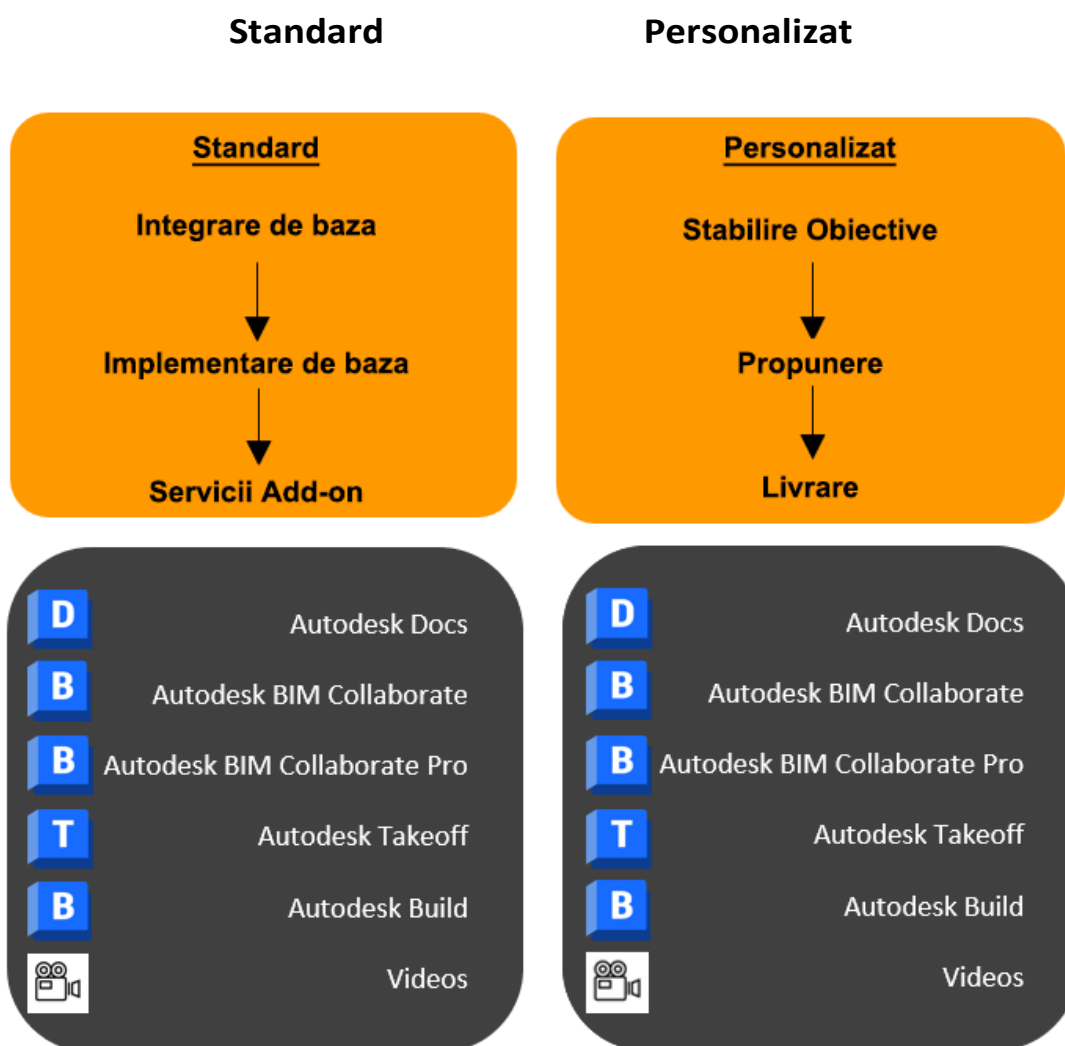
Standard

Personalizat

Standard

Integrare de baza

Implementare de baza

Servicii Add-on

Personalizat

Stabilire Obiective

Propunere

Livrare

D Autodesk Docs
B Autodesk BIM Collaborate
B Autodesk BIM Collaborate Pro
T Autodesk Takeoff
B Autodesk Build
Videos

D Autodesk Docs
B Autodesk BIM Collaborate
B Autodesk BIM Collaborate Pro
T Autodesk Takeoff
B Autodesk Build
Videos